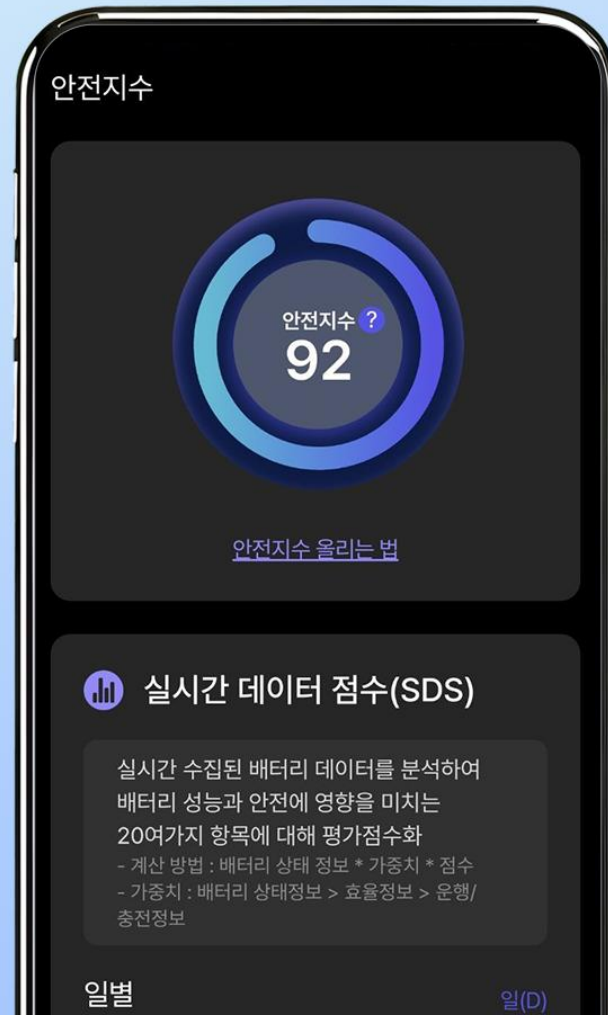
안전지수

안전지수 ?
92

안전지수 올리는 법

실시간 데이터 점수(SDS)

실시간 수집된 배터리 데이터를 분석하여 배터리 성능과 안전에 영향을 미치는 20여가지 항목에 대해 평가점수화
- 계산 방법 : 배터리 상태 정보 * 가중치 * 점수
- 가중치 : 배터리 상태정보 > 효율정보 > 운행/충전정보

일별

일(D)